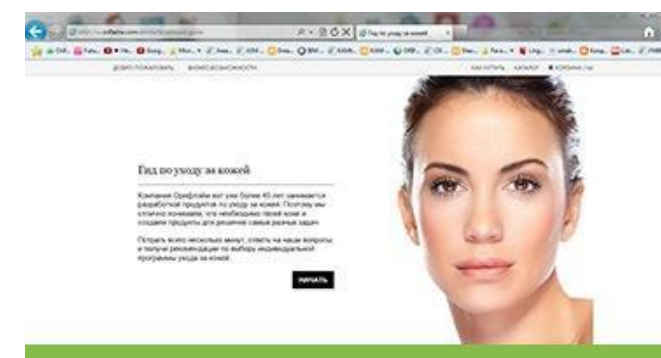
Гид по уходу за кожей

Компания Орифлэйм вот уже более 45 лет занимается разработкой продуктов по уходу за кожей. Поэтому мы отлично понимаем, что необходимо твоей коже и создаем продукты для решения самых разных задач.

Потрать всего несколько минут, ответь на наши вопросы, и получи рекомендации по выбору индивидуальной программы ухода за кожей.

НАЧАТЬ